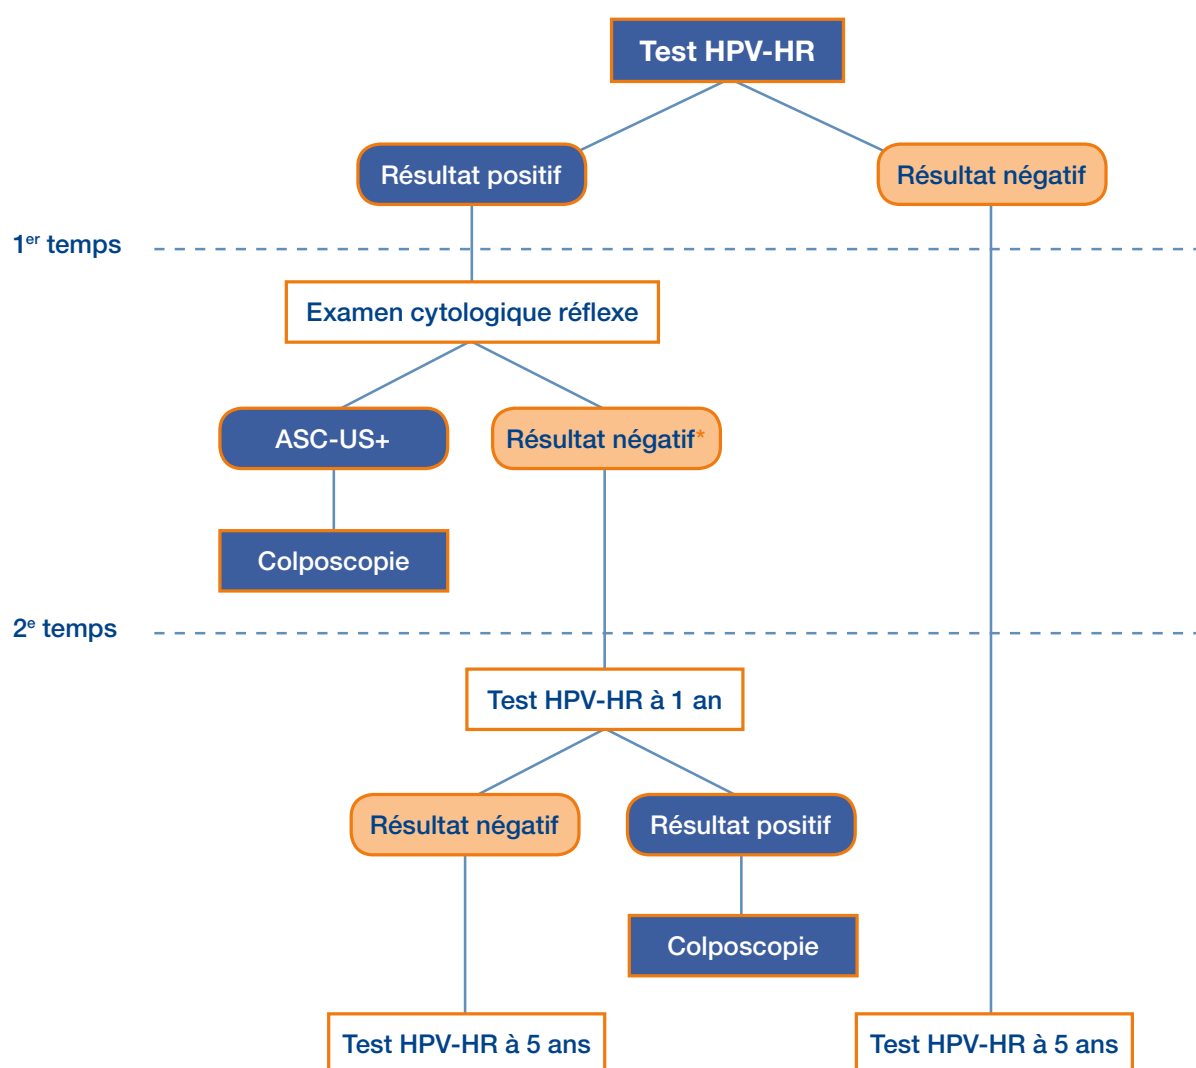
Test HPV-HR

Résultat positif

Résultat négatif

1$^{er}$ temps

Examen cytologique réflexe

ASC-US+

Résultat négatif*

Colposcopie

2$^{e}$ temps

Test HPV-HR à 1 an

Résultat négatif

Résultat positif

Colposcopie

Test HPV-HR à 5 ans

Test HPV-HR à 5 ans